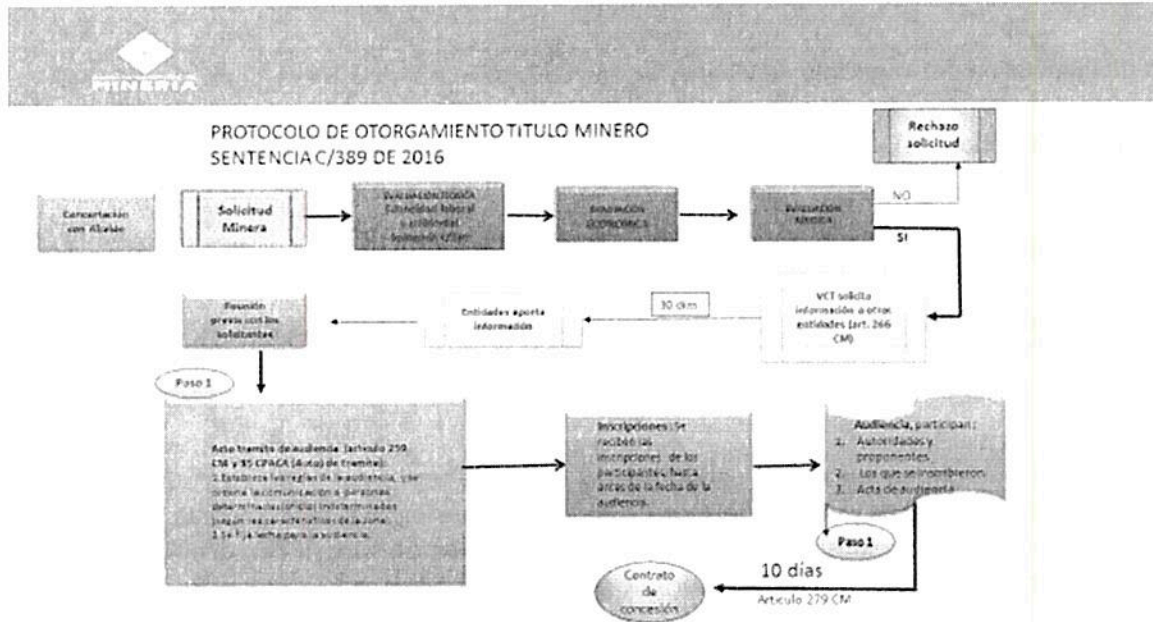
MINERÍA

PROTOCOLO DE OTORGAMIENTO TITULO MINERO
SENTENCIA C/389 DE 2016

Rechazo solicitud

Concertación con Alcalde

Solicitud Minera

EVALUACIÓN TÉCNICA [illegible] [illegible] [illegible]

EVALUACIÓN ECONÓMICA

EVALUACIÓN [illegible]

NO

SI

VCT solicita información a otras entidades (art. 266 CM)

30 días

Entidades aporta información

Reunión previa con los solicitantes

Paso 1

Acto tramite de audiencia (artículo 259 CM y 35 CPACA (acto) de tramite):
1. Establece las reglas de la audiencia, y se ordena la comunicación a personas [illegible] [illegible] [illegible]
2. Se fija fecha para la audiencia.

Inscripciones: Se reciben las inscripciones de los participantes, hasta antes de la fecha de la audiencia.

Audiencia, participan:
1. Autoridades y proponentes.
2. Los que se inscribieron.
3. Acta de audiencia

Paso 1

Contrato de concesión

10 dias

Articulo 279 CM